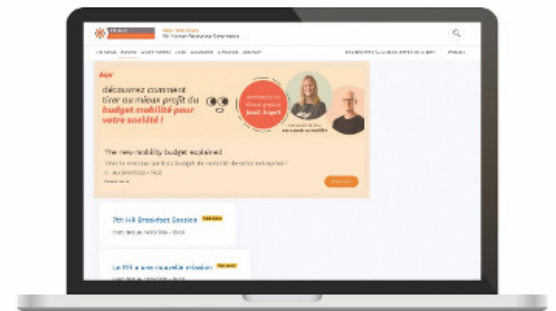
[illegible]

Acerta

découvrez comment tirer au mieux profit du budget mobilité pour votre société !

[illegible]

The new mobility budget explained

Tirez le meilleur parti du budget de mobilité de votre entreprise !

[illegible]

7th HR Breakfast Session

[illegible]

Le FHI a une nouvelle mission

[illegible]